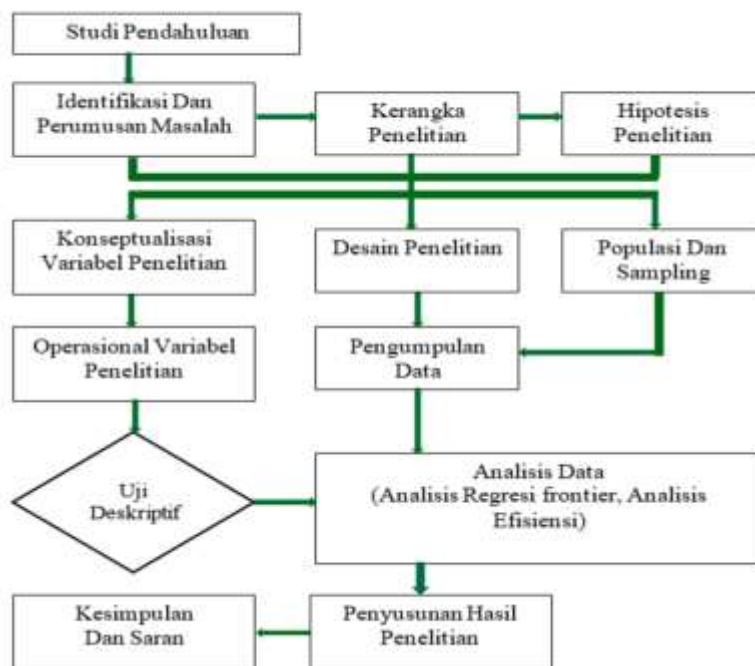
Studi Pendahuluan

Identifikasi Dan Perumusan Masalah

Kerangka Penelitian

Hipotesis Penelitian

Konseptualisasi Variabel Penelitian

Desain Penelitian

Populasi Dan Sampling

Operasional Variabel Penelitian

Pengumpulan Data

Uji Deskriptif

Analisis Data (Analisis Regresi frontier, Analisis Efisiensi)

Kesimpulan Dan Saran

Penyusunan Hasil Penelitian